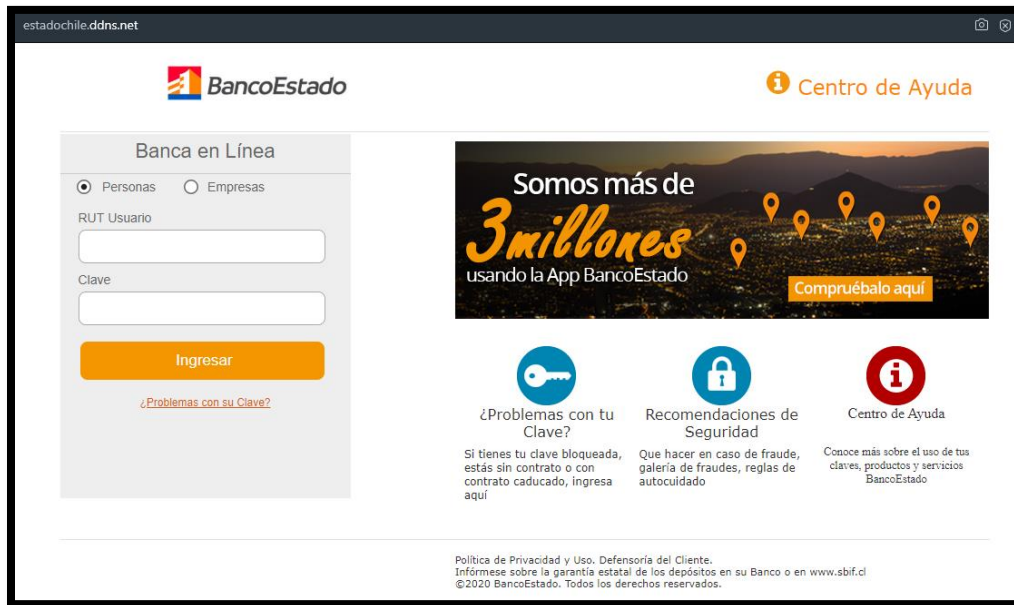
estadochile.ddns.net

BancoEstado

Centro de Ayuda

Banca en Línea

Personas Empresas

RUT Usuario

Clave

Ingresar

¿Problemas con su Clave?

Somos más de
3millones
usando la App BancoEstado

Compruébalo aquí

¿Problemas con tu Clave?

Si tienes tu clave bloqueada, estás sin contrato o con contrato caducado, ingresa aquí

Recomendaciones de Seguridad

Que hacer en caso de fraude, galería de fraudes, reglas de autocuidado

Centro de Ayuda

Conoce más sobre el uso de tus claves, productos y servicios BancoEstado

Política de Privacidad y Uso. Defensoría del Cliente.
Infórmese sobre la garantía estatal de los depósitos en su Banco o en www.sbif.cl
©2020 BancoEstado. Todos los derechos reservados.